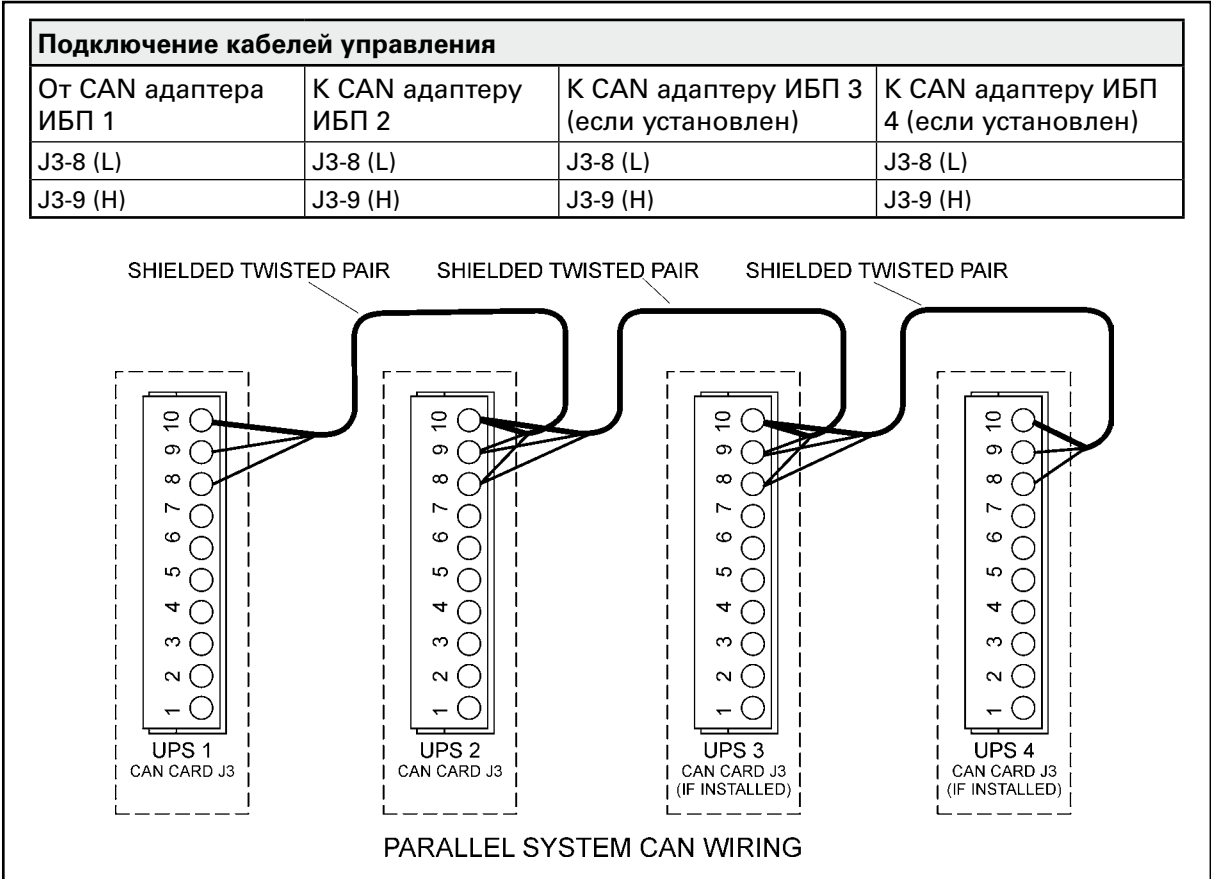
| Подключение кабелей управления | | | |
|---|---|---|---|
| От CAN адаптера ИБП 1 | К CAN адаптеру ИБП 2 | К CAN адаптеру ИБП 3 (если установлен) | К CAN адаптеру ИБП 4 (если установлен) |
| J3-8 (L) | J3-8 (L) | J3-8 (L) | J3-8 (L) |
| J3-9 (H) | J3-9 (H) | J3-9 (H) | J3-9 (H) |

SHIELDED TWISTED PAIR SHIELDED TWISTED PAIR SHIELDED TWISTED PAIR

10 9 8 7 6 5 4 3 2 1
UPS 1
CAN CARD J3

10 9 8 7 6 5 4 3 2 1
UPS 2
CAN CARD J3

10 9 8 7 6 5 4 3 2 1
UPS 3
CAN CARD J3
(IF INSTALLED)

10 9 8 7 6 5 4 3 2 1
UPS 4
CAN CARD J3
(IF INSTALLED)

PARALLEL SYSTEM CAN WIRING